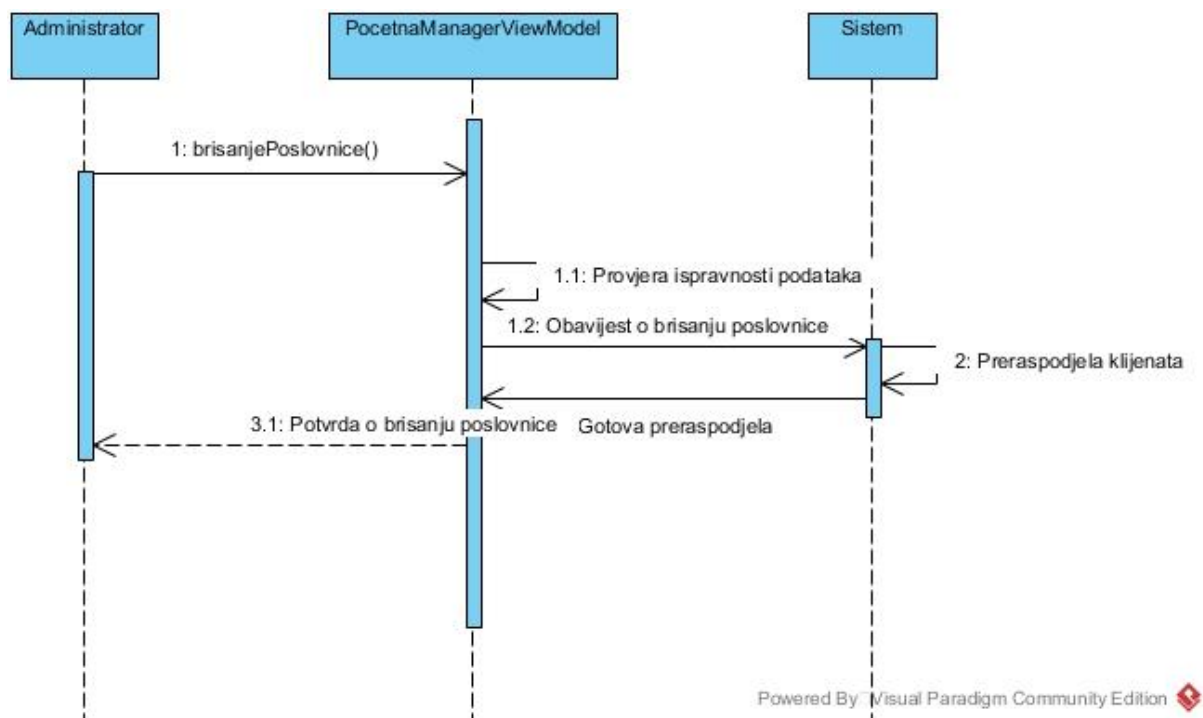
Administrator

PocetnaManagerViewModel

Sistem

1: brisanjePoslovnice()

1.1: Provjera ispravnosti podataka

1.2: Obavijest o brisanju poslovnice

2: Preraspodjela klijenata

3.1: Potvrda o brisanju poslovnice

Gotova preraspodjela

Powered By Visual Paradigm Community Edition